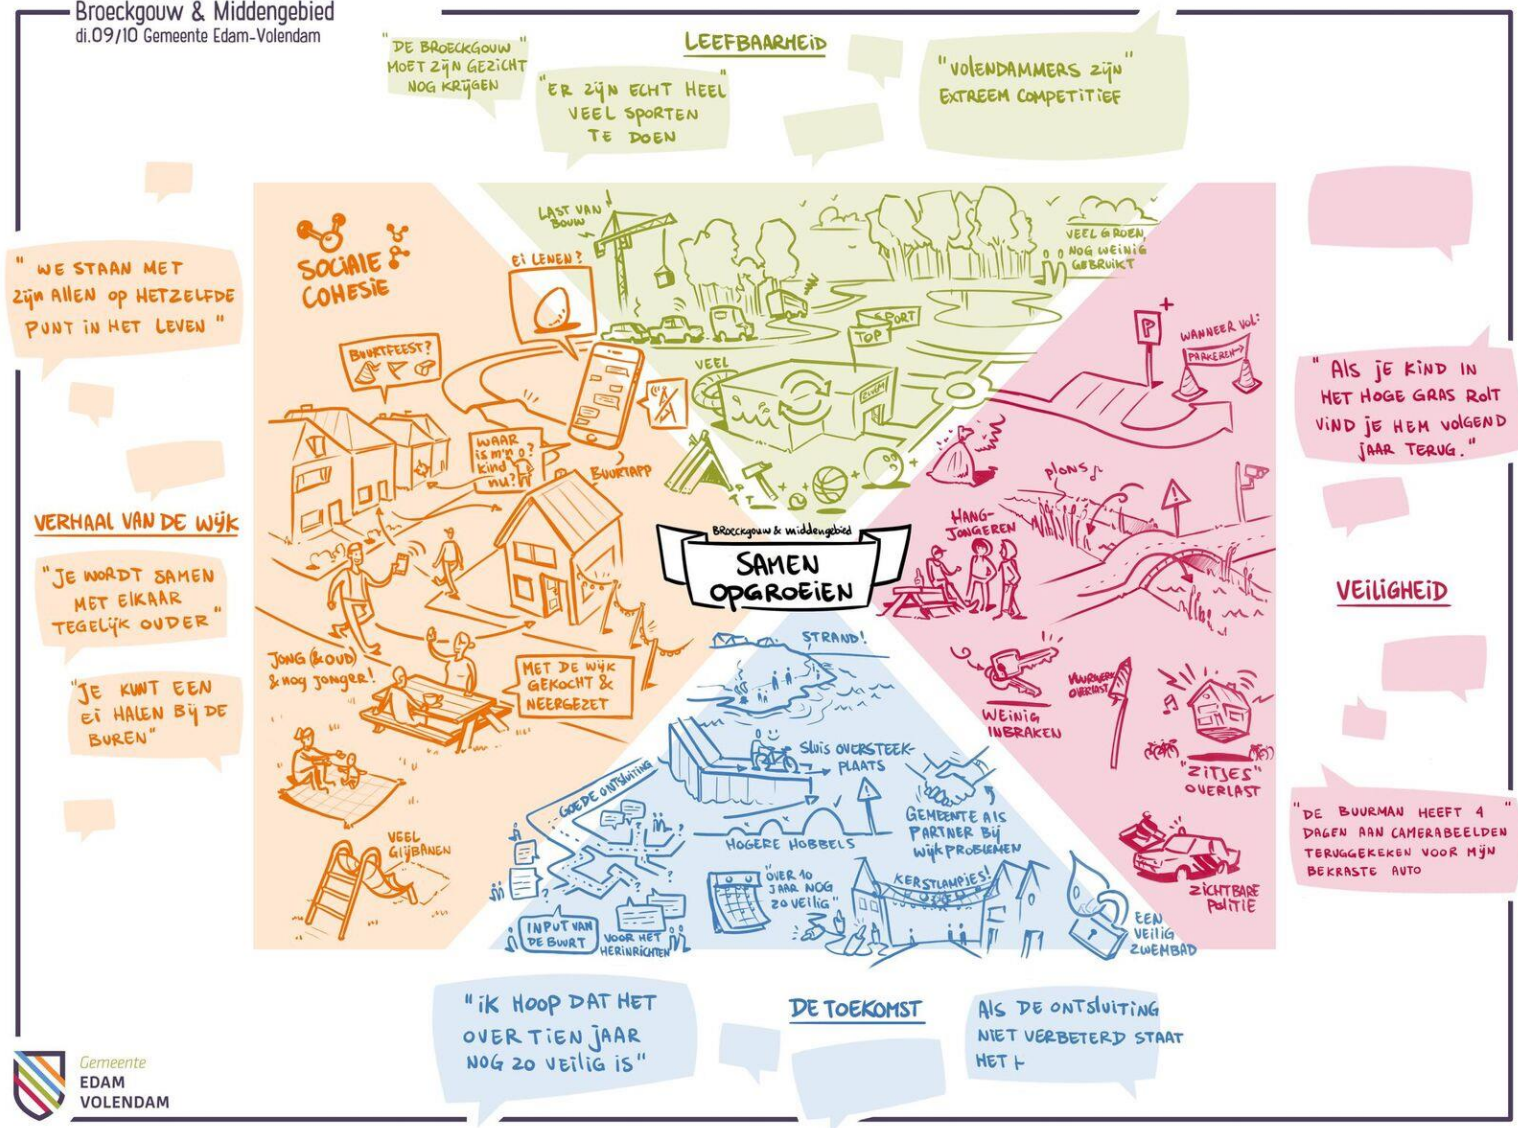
Broeckgouw & Middengebied
di.09/10 Gemeente Edam-Volendam

LEEFBAARHEID

"DE BROECKGOUW" MOET ZIJN GEZICHT NOG KRIJGEN

"ER ZIJN ECHT HEEL VEEL SPORTEN TE DOEN

"VOLENDAMMERS ZIJN" EXTREEM COMPETITIEF

" WE STAAN MET zijn ALLEN op HETZELFDE PUNT IN HET LEVEN "

SOCIALE COHESIE

LAST VAN BOUW

EI LENEN?

VEEL GROEN, NOG WEINIG GEBRUIKT

TOP SPORT

VEEL

BUURTFEEST?

WAAR IS m'n kind nu?

BUURTAPP

WANNEER VOL: PARKEREN

"Als je KIND IN HET HOGE GRAS ROLT VIND JE HEM VOLGEND JAAR TERUG."

plons

HANG-JONGEREN

VERHAAL VAN DE WIJK

"JE WORDT SAMEN MET ELKAAR TEGELIJK OUDER"

Broeckgouw & middengebied
SAMEN OPGROEIEN

VEILIGHEID

"JE KUNT EEN EI HALEN BIJ DE BUREN"

JONG (& OUD) & nog jonger!

MET DE WIJK GEKOCHT & NEERGEZET

STRAND!

WEINIG INBRAKEN

VUURWERK OVERLAST

SLUIS OVERSTEEK-PLAATS

GOEDE ONTSLUITING

GEMEENTE AlS PARTNER BIJ WIJKPROBLEMEN

"ZITJES" OVERLAST

"DE BUURMAN HEEFT 4 DAGEN AAN CAMERABEELDEN TERUGGEKEKEN VOOR MIJN BEKRASTE AUTO

VEEL GLIJBANEN

HOGERE HOBBELS

OVER 10 JAAR NOG ZO VEILIG

KERSTLAMPJES!

INPUT VAN DE BUURT

VOOR HET HERINRICHTEN

EEN VEILIG ZWEMBAD

ZICHTBARE POLITIE

"IK HOOP DAT HET OVER TIEN JAAR NOG ZO VEILIG IS"

DE TOEKOMST

AlS DE ONTSLUITING NIET VERBETERD STAAT HET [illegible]

Gemeente
EDAM
VOLENDAM